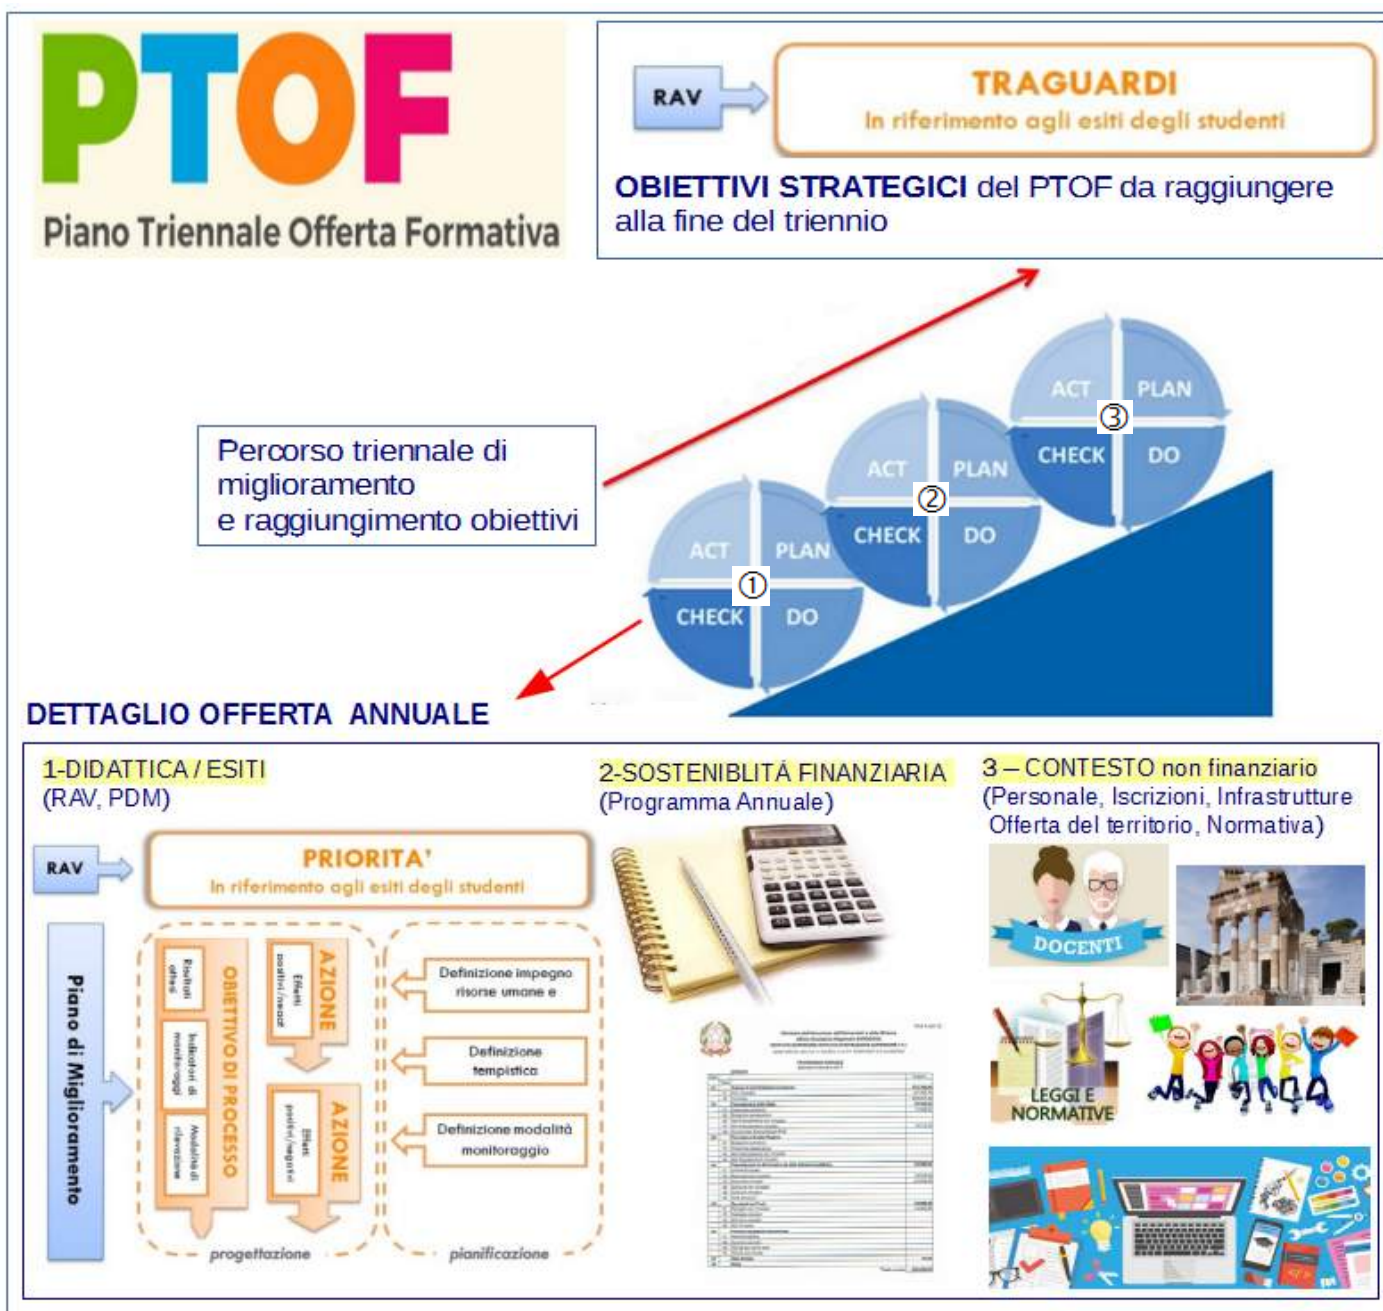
PTOF

Piano Triennale Offerta Formativa

RAV

TRAGUARDI
In riferimento agli esiti degli studenti

OBIETTIVI STRATEGICI del PTOF da raggiungere alla fine del triennio

Percorso triennale di miglioramento e raggiungimento obiettivi

ACT PLAN ③ CHECK DO

ACT PLAN ② CHECK DO

ACT PLAN ① CHECK DO

DETTAGLIO OFFERTA ANNUALE

1-DIDATTICA / ESITI
(RAV, PDM)

RAV

PRIORITA'
In riferimento agli esiti degli studenti

Piano di Miglioramento

OBIETTIVO DI PROCESSO

Risultati attesi

Indicatori di monitoraggio

Modalità di rilevazione

AZIONE

Effetti positivi / negativi

AZIONE

Effetti positivi / negativi

Definizione impegno risorse umane e

Definizione tempistica

Definizione modalità monitoraggio

progettazione

pianificazione

2-SOSTENIBLITÀ FINANZIARIA
(Programma Annuale)

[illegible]

3 – CONTESTO non finanziario
(Personale, Iscrizioni, Infrastrutture Offerta del territorio, Normativa)

DOCENTI

LEGGI E NORMATIVE